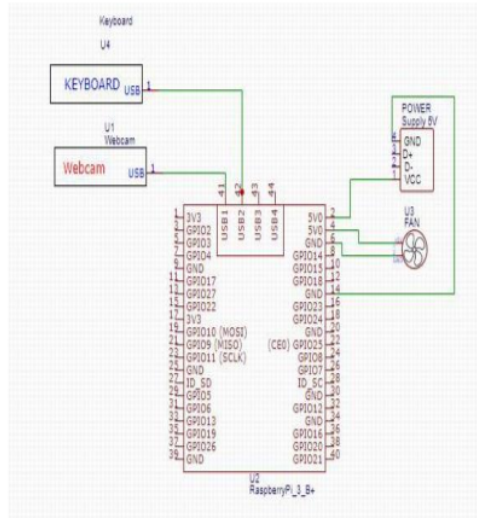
Keyboard
U4

KEYBOARD USB 1

U1
Webcam

Webcam USB 1

POWER
Supply 5V
4 GND
3 D+
2 D-
1 VCC

U3
FAN

41 42 43 44
USB1 USB2 USB3 USB4

1 3V3
3 GPIO2
5 GPIO3
7 GPIO4
9 GND
11 GPIO17
13 GPIO27
15 GPIO22
17 3V3
19 GPIO10 (MOSI)
21 GPIO9 (MISO)
23 GPIO11 (SCLK)
25 GND
27 ID_SD
29 GPIO5
31 GPIO6
33 GPIO13
35 GPIO19
37 GPIO26
39 GND

5V0 2
5V0 4
GND 6
GPIO14 8
GPIO15 10
GPIO18 12
GND 14
GPIO23 16
GPIO24 18
GND 20
(CE0) GPIO25 22
GPIO8 24
GPIO7 26
ID_SC 28
GND 30
GPIO12 32
GND 34
GPIO16 36
GPIO20 38
GPIO21 40

U2
RaspberryPi_3_B+